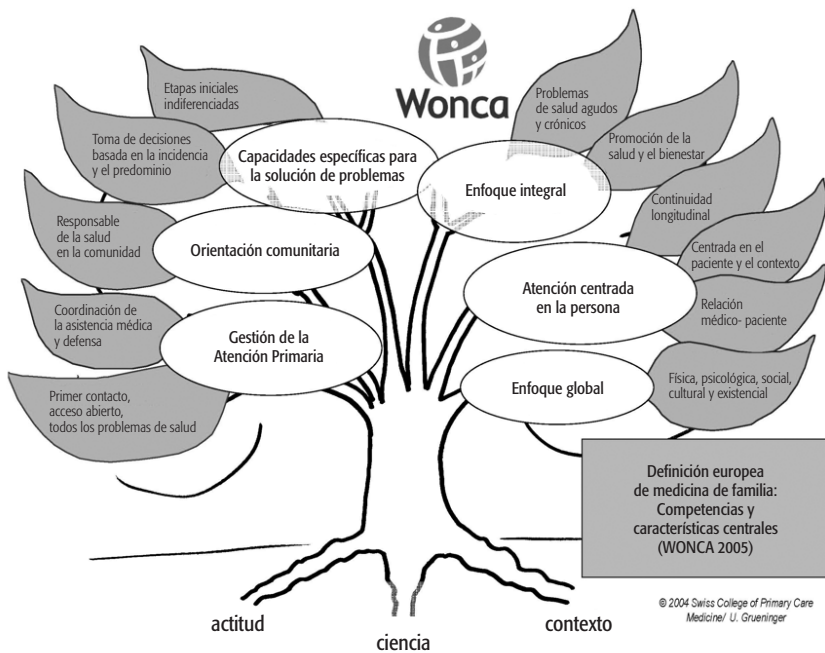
Wonca

Etapas iniciales indiferenciadas

Toma de decisiones basada en la incidencia y el predominio

Capacidades específicas para la solución de problemas

Responsable de la salud en la comunidad

Orientación comunitaria

Coordinación de la asistencia médica y defensa

Gestión de la Atención Primaria

Primer contacto, acceso abierto, todos los problemas de salud

Problemas de salud agudos y crónicos

Promoción de la salud y el bienestar

Enfoque integral

Continuidad longitudinal

Centrada en el paciente y el contexto

Atención centrada en la persona

Relación médico- paciente

Enfoque global

Física, psicológica, social, cultural y existencial

Definición europea de medicina de familia: Competencias y características centrales (WONCA 2005)

© 2004 Swiss College of Primary Care Medicine/ U. Grueninger

actitud

ciencia

contexto